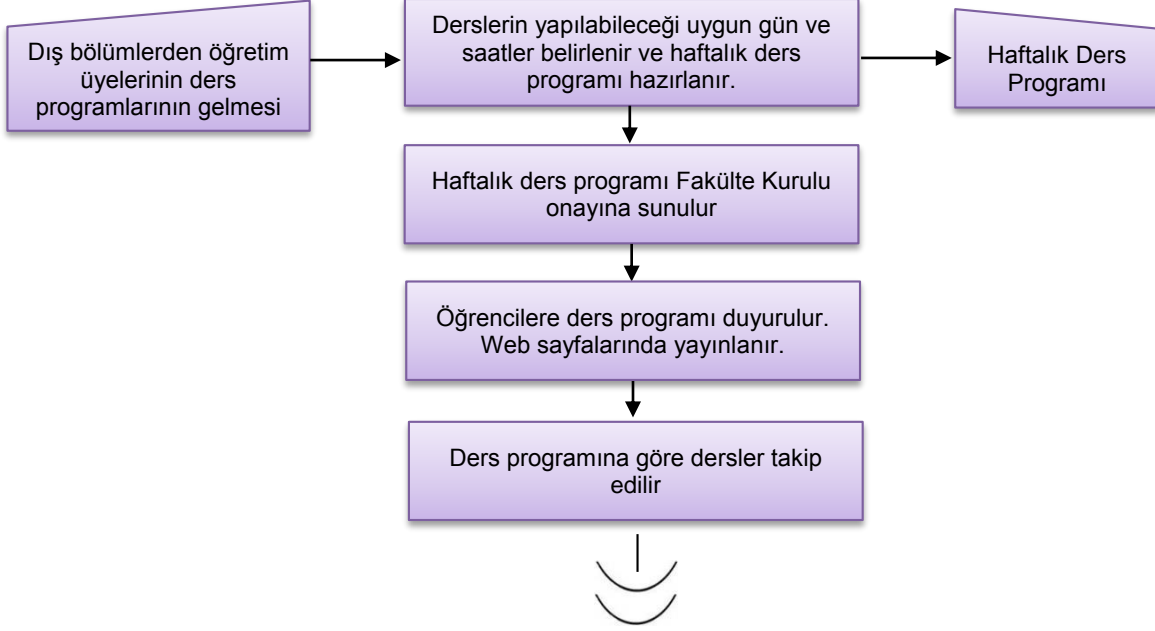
Dış bölümlerden öğretim üyelerinin ders programlarının gelmesi

Derslerin yapılabileceği uygun gün ve saatler belirlenir ve haftalık ders programı hazırlanır.

Haftalık Ders Programı

Haftalık ders programı Fakülte Kurulu onayına sunulur

Öğrencilere ders programı duyurulur. Web sayfalarında yayınlanır.

Ders programına göre dersler takip edilir